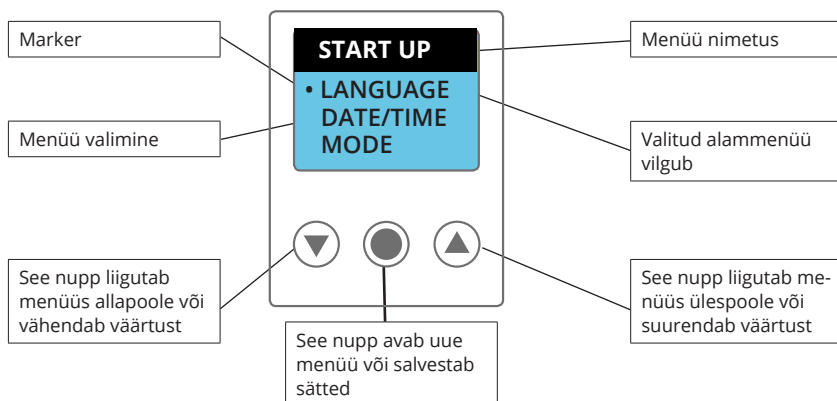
Marker

Menüü valimine

START UP

• LANGUAGE
DATE/TIME
MODE

Menüü nimetus

Valitud alammenüü vilgub

See nupp liigutab menüüs allapoole või vähendab väärtust

See nupp avab uue menüü või salvestab sätted

See nupp liigutab menüüs ülespoole või suurendab väärtust